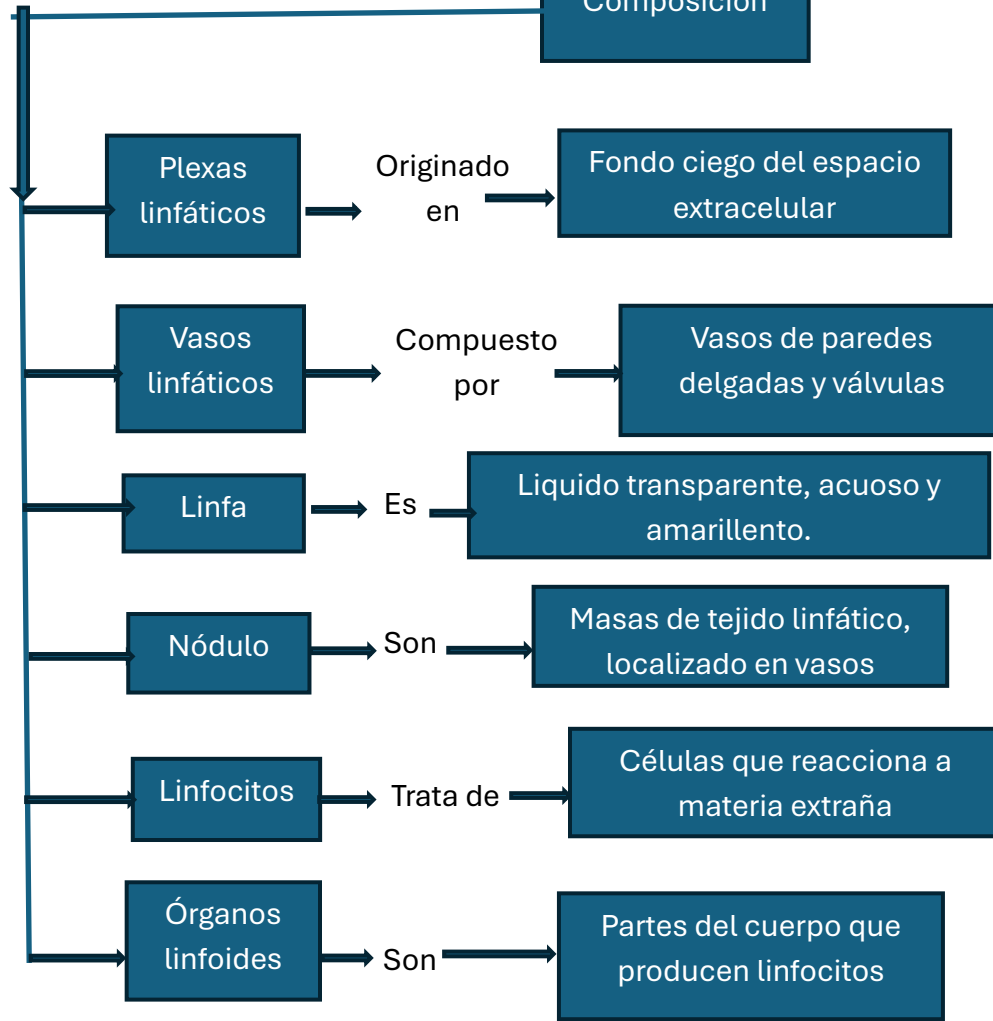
Composición

Plexas linfáticos

Originado en

Fondo ciego del espacio extracelular

Vasos linfáticos

Compuesto por

Vasos de paredes delgadas y válvulas

Linfa

Es

Liquido transparente, acuoso y amarillento.

Nódulo

Son

Masas de tejido linfático, localizado en vasos

Linfocitos

Trata de

Células que reacciona a materia extraña

Órganos linfoides

Son

Partes del cuerpo que producen linfocitos